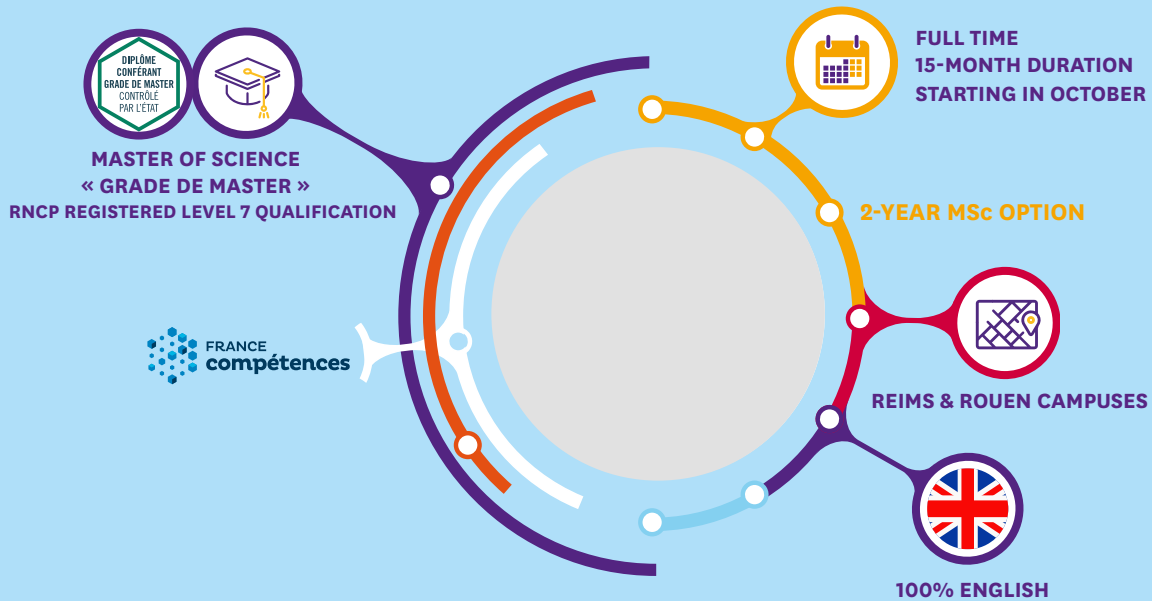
DIPLÔME CONFÉRANT GRADE DE MASTER CONTRÔLÉ PAR L'ÉTAT

MASTER OF SCIENCE
« GRADE DE MASTER »
RNCP REGISTERED LEVEL 7 QUALIFICATION

FRANCE compétences

FULL TIME
15-MONTH DURATION
STARTING IN OCTOBER

2-YEAR MSc OPTION

REIMS & ROUEN CAMPUSES

100% ENGLISH